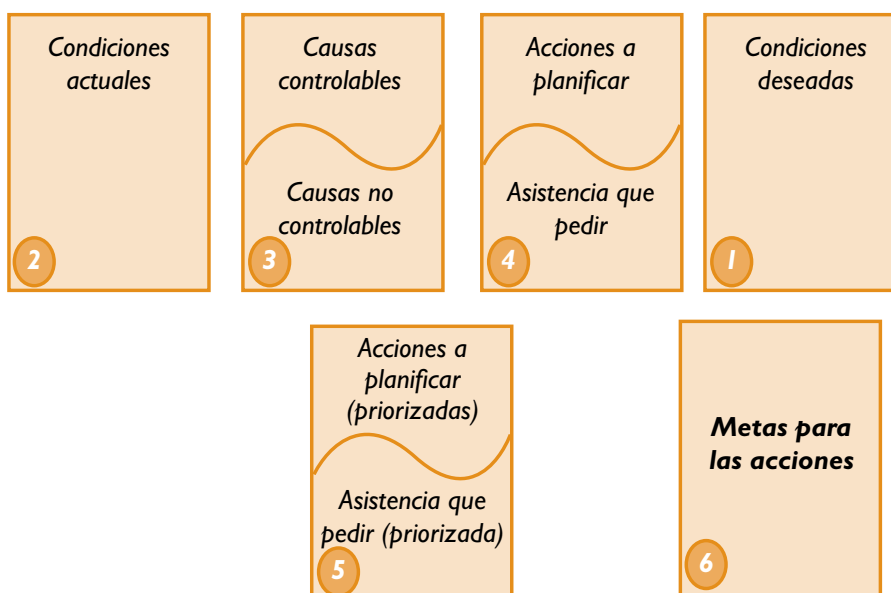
Condiciones actuales

2

Causas controlables

Causas no controlables

3

Acciones a planificar

Asistencia que pedir

4

Condiciones deseadas

1

Acciones a planificar (priorizadas)

Asistencia que pedir (priorizada)

5

Metas para las acciones

6